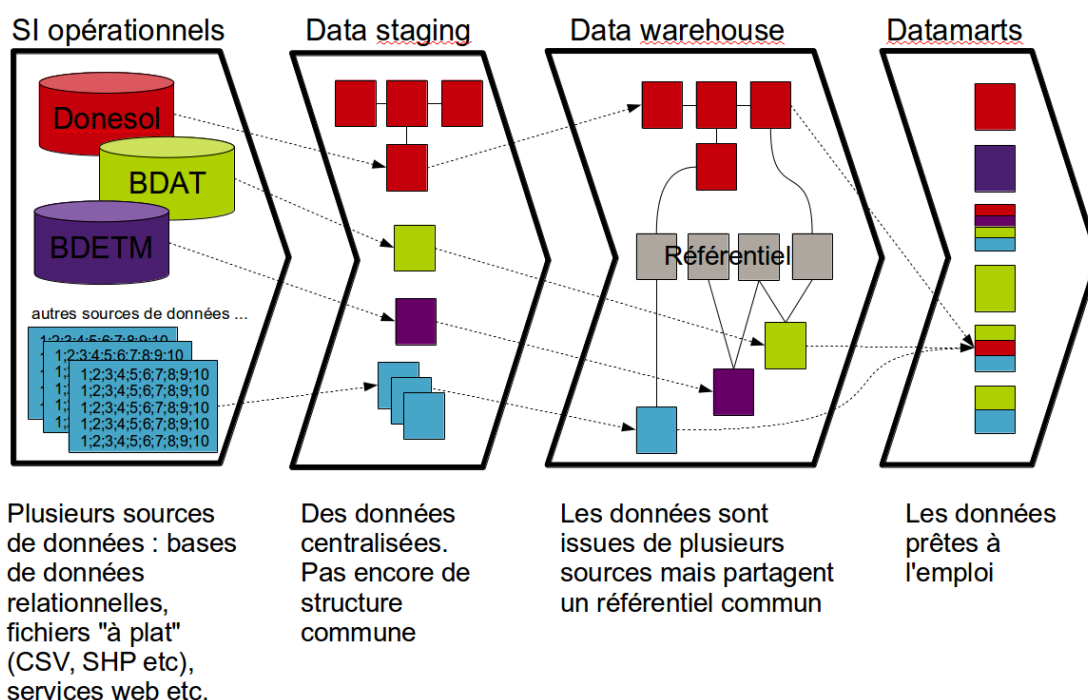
SI opérationnels

Data staging

Data warehouse

Datamarts

Donesol

BDAT

BDETM

autres sources de données ...

1;2;3;4;5;6;7;8;9;10
1;2;3;4;5;6;7;8;9;10
1;2;3;4;5;6;7;8;9;10
1;2;3;4;5;6;7;8;9;10
1;2;3;4;5;6;7;8;9;10
1;2;3;4;5;6;7;8;9;10
1;2;3;4;5;6;7;8;9;10
1;2;3;4;5;6;7;8;9;10

Référentiel

Plusieurs sources de données : bases de données relationnelles, fichiers "à plat" (CSV, SHP etc), services web etc.

Des données centralisées. Pas encore de structure commune

Les données sont issues de plusieurs sources mais partagent un référentiel commun

Les données prêtes à l'emploi